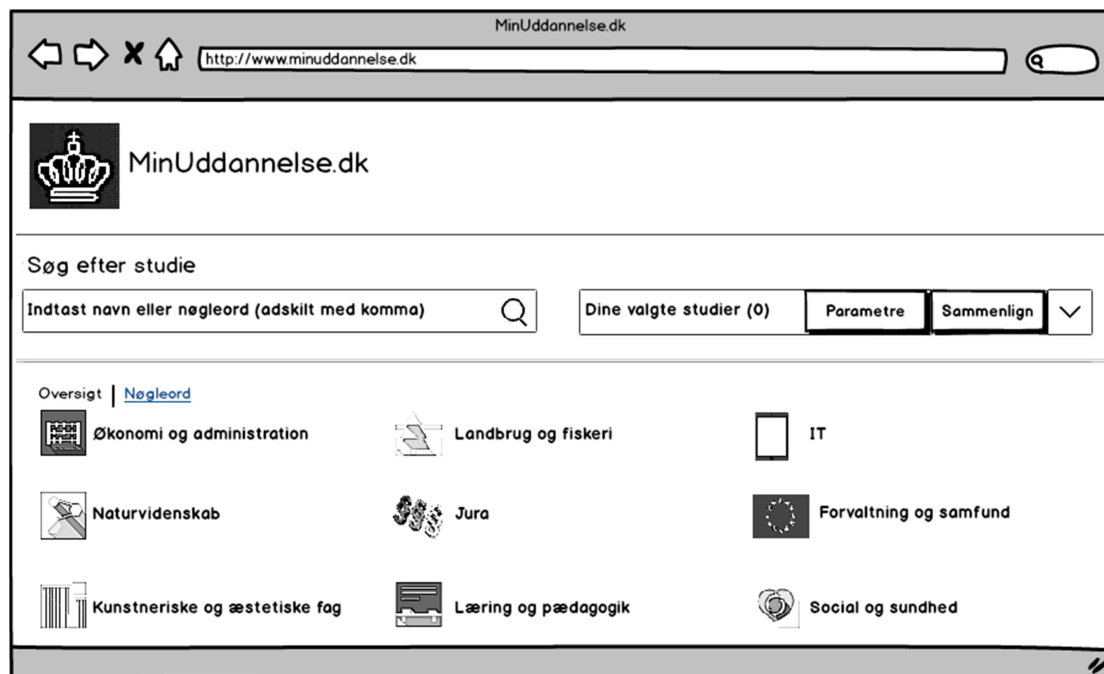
MinUddannelse.dk

http://www.minuddannelse.dk

MinUddannelse.dk

Søg efter studie

Indtast navn eller nøgleord (adskilt med komma)

Dine valgte studier (0)

Parametre

Sammenlign

Oversigt | Nøgleord

Økonomi og administration

Landbrug og fiskeri

IT

Naturvidenskab

Jura

Forvaltning og samfund

Kunstneriske og æstetiske fag

Læring og pædagogik

Social og sundhed